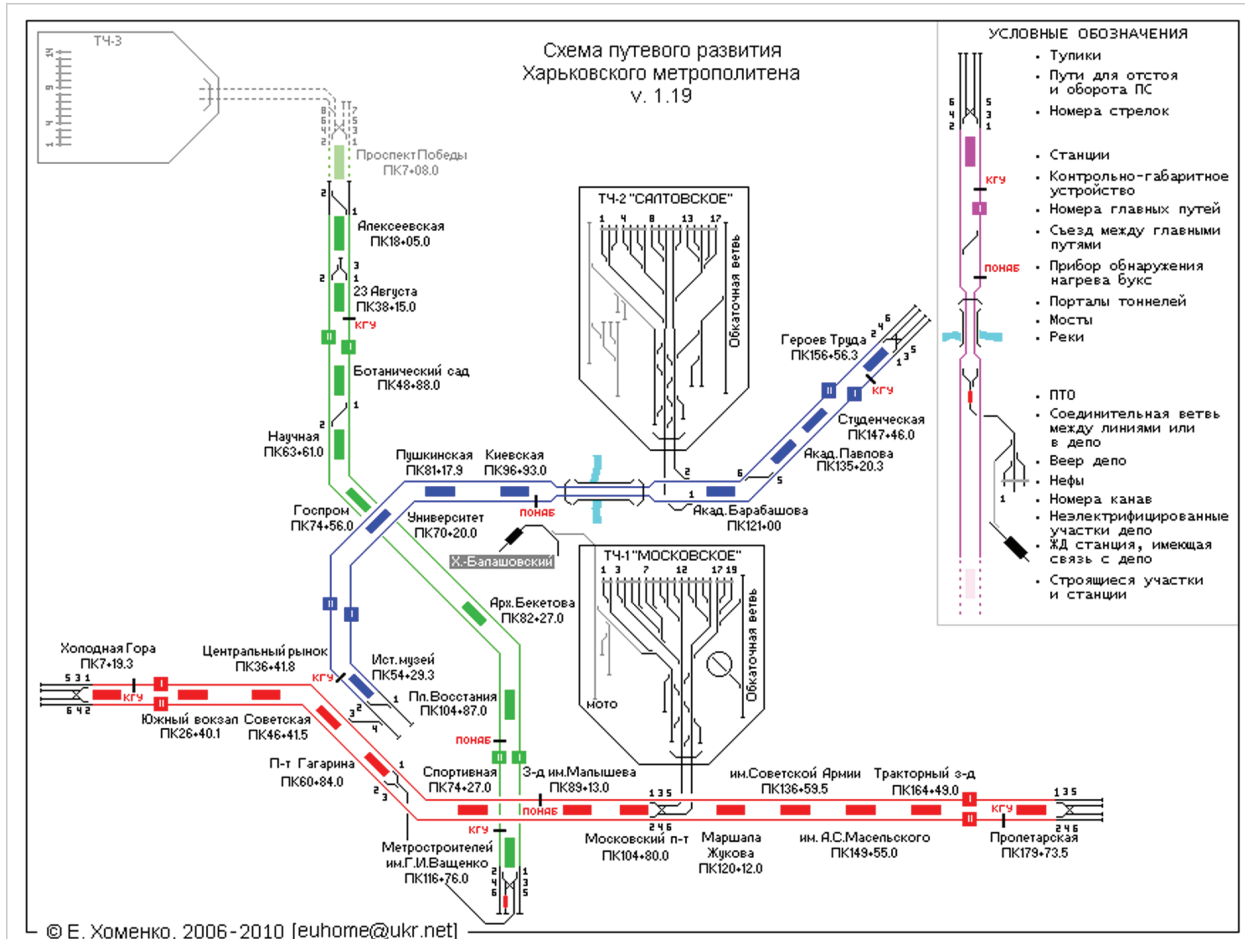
Схема путевого развития
Харьковского метрополитена
v. 1.19

ТЧ-3
14
9
4
1

7
5
3
1
6
4
2

Проспект Победы
ПК7+08.0

Алексеевская
ПК18+05.0

23 Августа
ПК38+15.0

КГУ

Ботанический сад
ПК48+88.0

Научная
ПК63+61.0

Госпром
ПК74+56.0

Пушкинская
ПК81+17.9

Киевская
ПК96+93.0

Университет
ПК70+20.0

ПОНАБ

Х.-Балашовский

ТЧ-2 "САЛТОВСКОЕ"
1 4 8 13 17
Обкаточная ветвь

Акад.Барабашова
ПК121+00

Акад.Павлова
ПК135+20.3

Студенческая
ПК147+46.0

Героев Труда
ПК156+56.3

КГУ

ТЧ-1 "МОСКОВСКОЕ"
1 3 7 12 17 19
Обкаточная ветвь
МОТО

Арх.Бекетова
ПК82+27.0

Холодная Гора
ПК7+19.3

Центральный рынок
ПК36+41.8

Ист.музей
ПК54+29.3

Пл.Восстания
ПК104+87.0

Южный вокзал
ПК26+40.1

Советская
ПК46+41.5

П-т Гагарина
ПК60+84.0

Спортивная
ПК74+27.0

З-д им.Малышева
ПК89+13.0

им.Советской Армии
ПК136+59.5

Тракторный з-д
ПК164+49.0

Метростроителей
им.Г.И.Ващенко
ПК116+76.0

Московский п-т
ПК104+80.0

Маршала
Жукова
ПК120+12.0

им.А.С.Масельского
ПК149+55.0

Пролетарская
ПК179+73.5

УСЛОВНЫЕ ОБОЗНАЧЕНИЯ
• Тупики
• Пути для отстоя и оборота ПС
• Номера стрелок
• Станции
• Контрольно-габаритное устройство
• Номера главных путей
• Съезд между главными путями
• Прибор обнаружения нагрева букс
• Порталы тоннелей
• Мосты
• Реки
• ПТО
• Соединительная ветвь между линиями или в депо
• Веер депо
• Нефы
• Номера канав
• Неэлектрифицированные участки депо
• ЖД станция, имеющая связь с депо
• Строящиеся участки и станции

© Е. Хоменко, 2006-2010 [euhome@ukr.net]